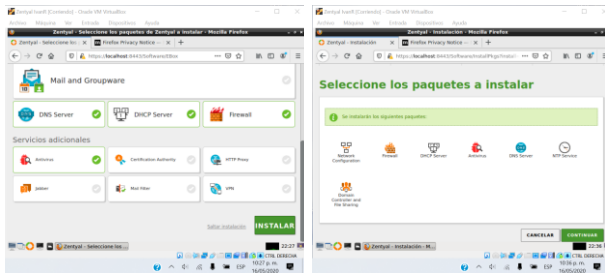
Zentyal Ivanf (Corriendo) - Oracle VM VirtualBox
Archivo Máquina Ver Entrada Dispositivos Ayuda
Zentyal - Seleccione los paquetes de Zentyal a instalar - Mozilla Firefox
Zentyal - Seleccione los
Firefox Privacy Notice —
https://localhost:8443/Software/EBox
Mail and Groupware
DNS Server
DHCP Server
Firewall
Servicios adicionales
Antivirus
Certification Authority
HTTP Proxy
Jabber
Mail filter
VPN
Saltar instalación
INSTALAR
Zentyal - Seleccione los ...
22:27
10:27 p. m.
16/05/2020
CTRL DERECHA
ESP

Zentyal Ivanf (Corriendo) - Oracle VM VirtualBox
Archivo Máquina Ver Entrada Dispositivos Ayuda
Zentyal - Instalación - Mozilla Firefox
Zentyal - Instalación
Firefox Privacy Notice —
https://localhost:8443/Software/InstallPkgs?install=
Seleccione los paquetes a instalar
Se instalarán los siguientes paquetes:
Network Configuration
Firewall
DHCP Server
Antivirus
DNS Server
NTP Service
Domain Controller and File Sharing
CANCELAR
CONTINUAR
Zentyal - Instalación - M...
22:36
10:36 p. m.
16/05/2020
CTRL DERECHA
ESP